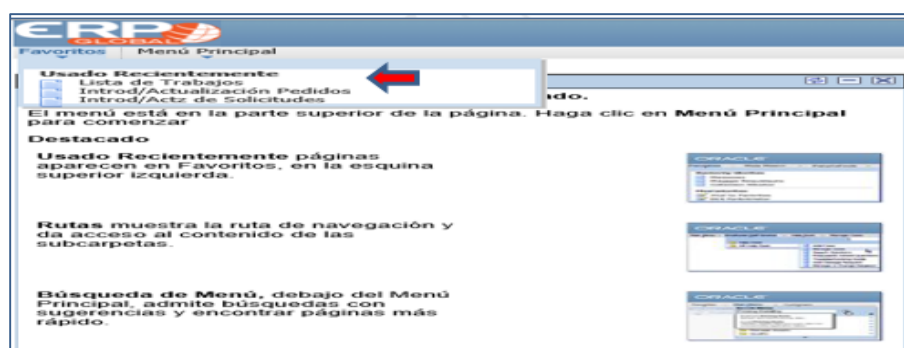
ERP GLOBAL

Favoritos Menú Principal

Usado Recientemente
Lista de Trabajos
Introd/Actualización Pedidos
Introd/Actz de Solicitudes

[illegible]ado.

El menú está en la parte superior de la página. Haga clic en **Menú Principal** para comenzar

**Destacado**

**Usado Recientemente** páginas aparecen en Favoritos, en la esquina superior izquierda.

**Rutas** muestra la ruta de navegación y da acceso al contenido de las subcarpetas.

**Búsqueda de Menú**, debajo del Menú Principal, admite búsquedas con sugerencias y encontrar páginas más rápido.

ORACLE

ORACLE

ORACLE